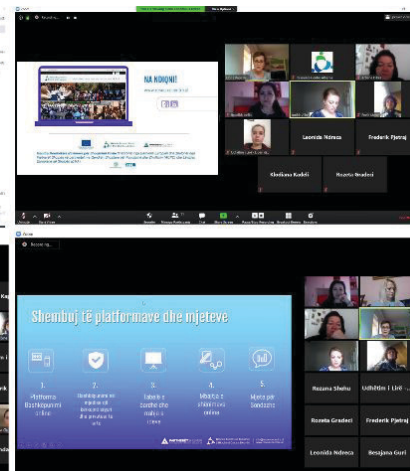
NA NDIQNI!

Leonida Ndreca

Frederik Pjetraj

Klodiana Kadiu

Rozeta Gradeci

Recording...

Shembuj të platformave dhe mjeteve

1. Platforma Bashkëpunimi Online

2. Shembuj, mjete që janë në platforma

3. Tabela e bardhë dhe mjete të tjera

4. Mbledhje online

5. Mjete për Sondazhe

Rozana Shehu

Udhëtim i Lirë

Rozeta Gradeci

Frederik Pjetraj

Leonida Ndreca

Besjana Guri